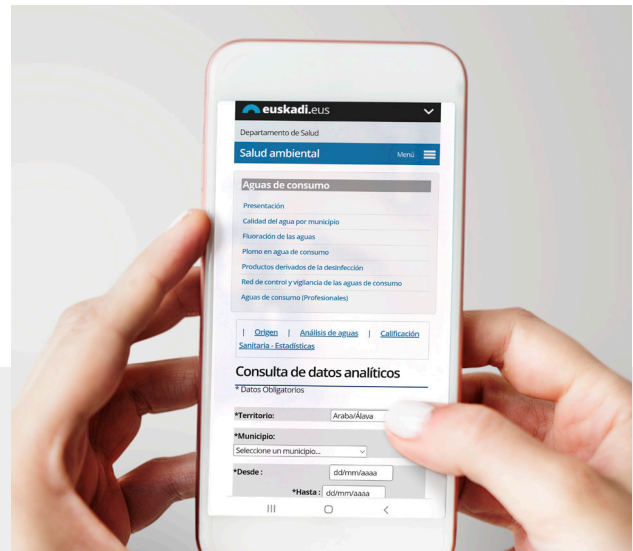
euskadi.eus

Departamento de Salud

Salud ambiental

Menú

Aguas de consumo

Presentación

Calidad del agua por municipio

Fluoración de las aguas

Plomo en agua de consumo

Productos derivados de la desinfección

Red de control y vigilancia de las aguas de consumo

Aguas de consumo (Profesionales)

| Origen | Análisis de aguas | Calificación Sanitaria - Estadísticas

Consulta de datos analíticos

* Datos Obligatorios

*Territorio: Araba/Álava

*Municipio:

Seleccione un municipio...

*Desde : dd/mm/aaaa

*Hasta : dd/mm/aaaa